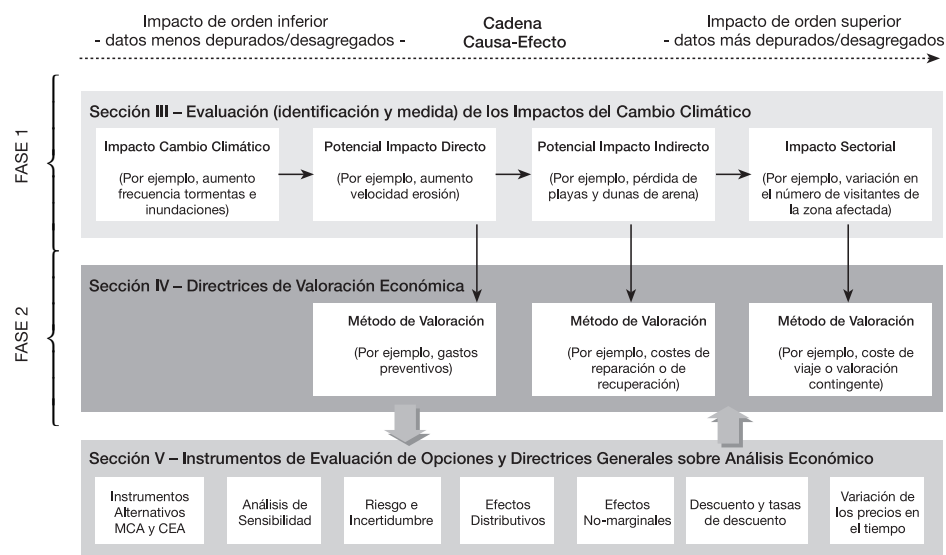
Impacto de orden inferior
- datos menos depurados/desagregados -

Cadena
Causa-Efecto

Impacto de orden superior
- datos más depurados/desagregados

FASE 1

Sección III – Evaluación (identificación y medida) de los Impactos del Cambio Climático

Impacto Cambio Climático

(Por ejemplo, aumento frecuencia tormentas e inundaciones)

Potencial Impacto Directo

(Por ejemplo, aumento velocidad erosión)

Potencial Impacto Indirecto

(Por ejemplo, pérdida de playas y dunas de arena)

Impacto Sectorial

(Por ejemplo, variación en el número de visitantes de la zona afectada)

FASE 2

Sección IV – Directrices de Valoración Económica

Método de Valoración

(Por ejemplo, gastos preventivos)

Método de Valoración

(Por ejemplo, costes de reparación o de recuperación)

Método de Valoración

(Por ejemplo, coste de viaje o valoración contingente)

Sección V – Instrumentos de Evaluación de Opciones y Directrices Generales sobre Análisis Económico

Instrumentos Alternativos MCA y CEA

Análisis de Sensibilidad

Riesgo e Incertidumbre

Efectos Distributivos

Efectos No-marginales

Descuento y tasas de descuento

Variación de los precios en el tiempo